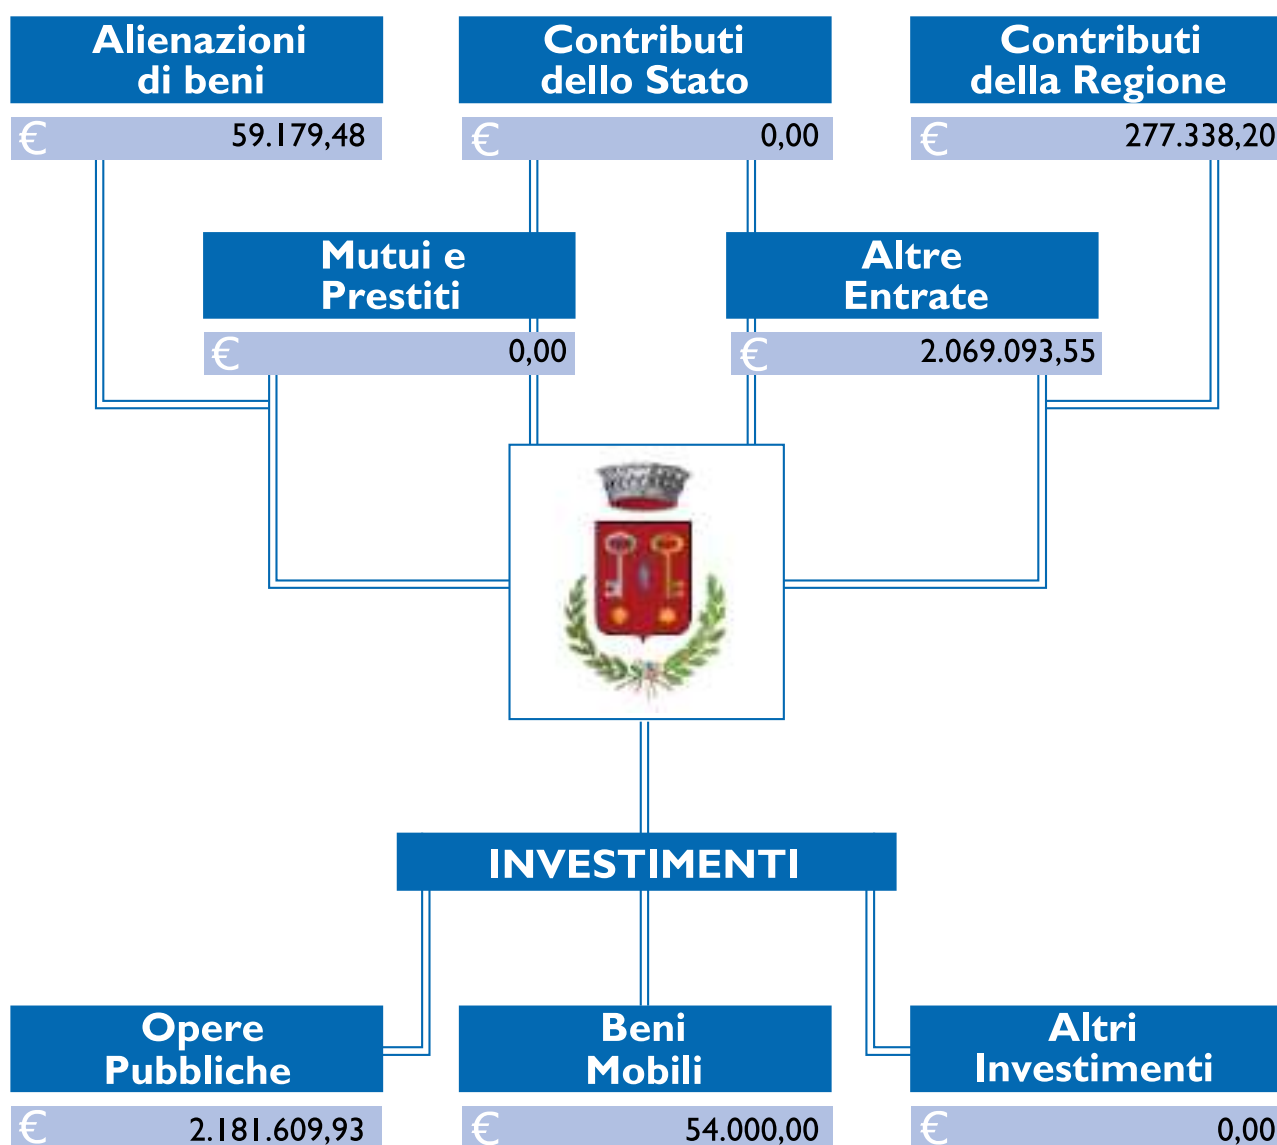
Alienazioni di beni

€ 59.179,48

Contributi dello Stato

€ 0,00

Contributi della Regione

€ 277.338,20

Mutui e Prestiti

€ 0,00

Altre Entrate

€ 2.069.093,55

INVESTIMENTI

Opere Pubbliche

€ 2.181.609,93

Beni Mobili

€ 54.000,00

Altri Investimenti

€ 0,00